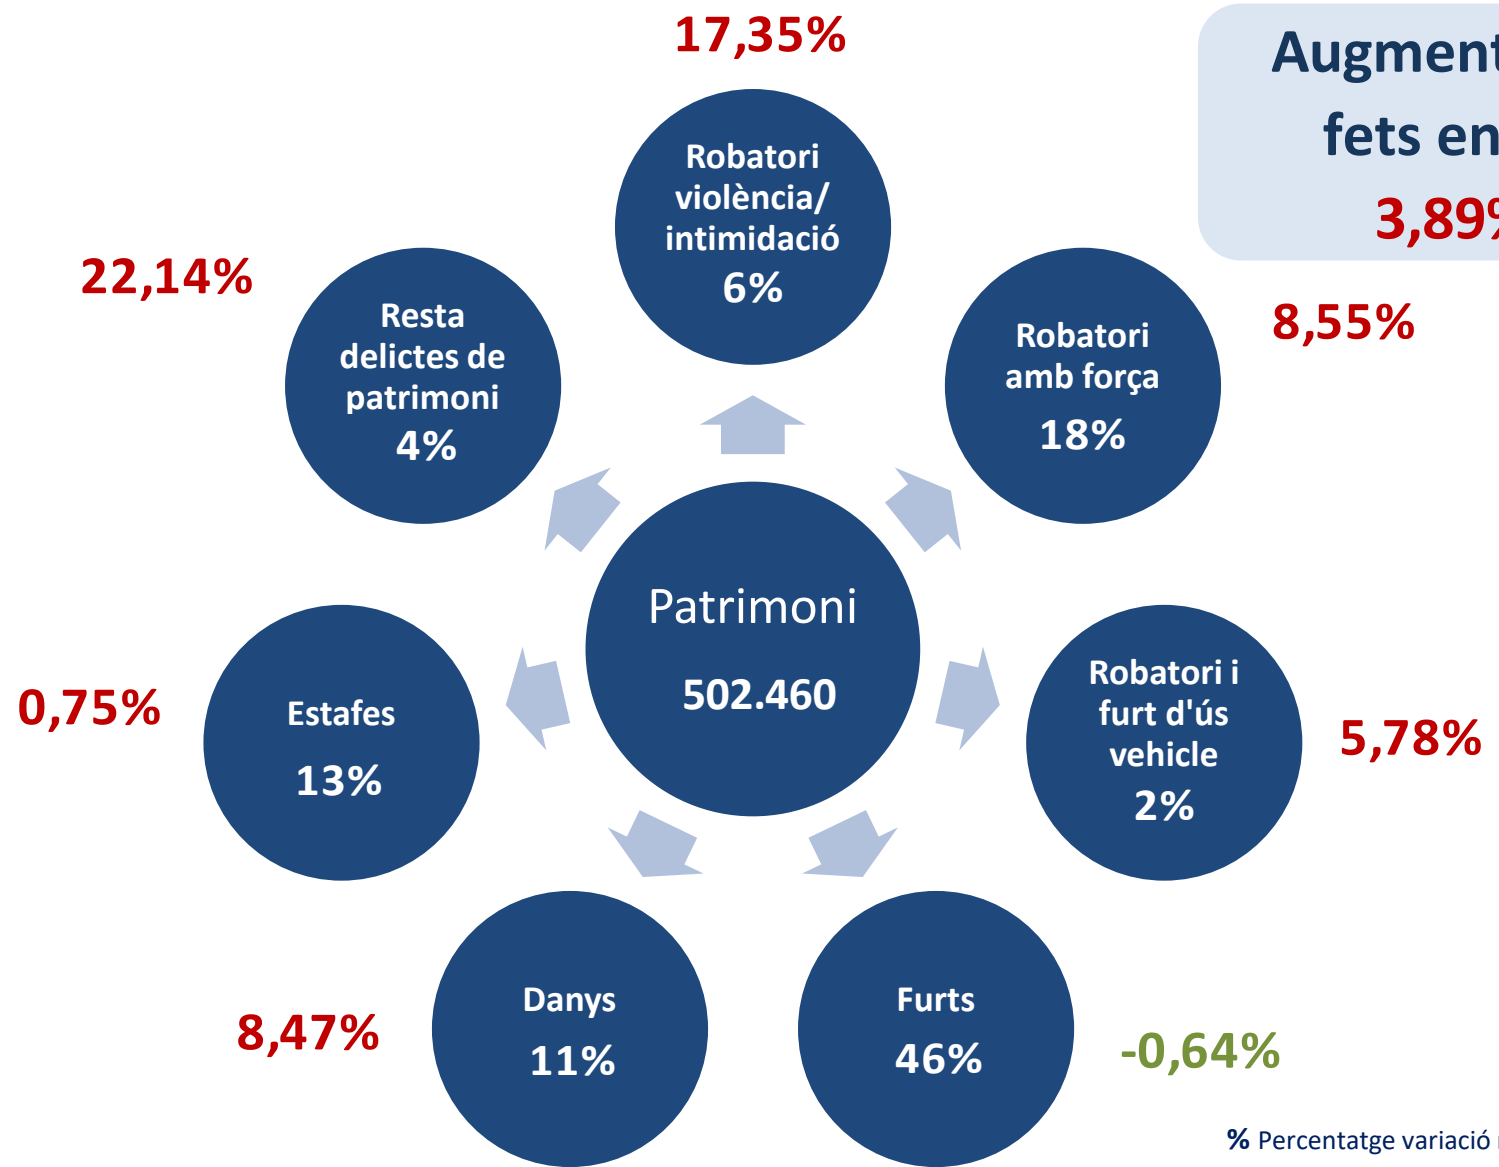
17,35%

Augment
fets en
3,89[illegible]

22,14%

Robatori violència/ intimidació
6%

Resta delictes de patrimoni
4%

Robatori amb força
18%

8,55%

Patrimoni
502.460

0,75%

Estafes
13%

Robatori i furt d'ús vehicle
2%

5,78%

8,47%

Danys
11%

Furts
46%

-0,64%

% Percentatge variació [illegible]